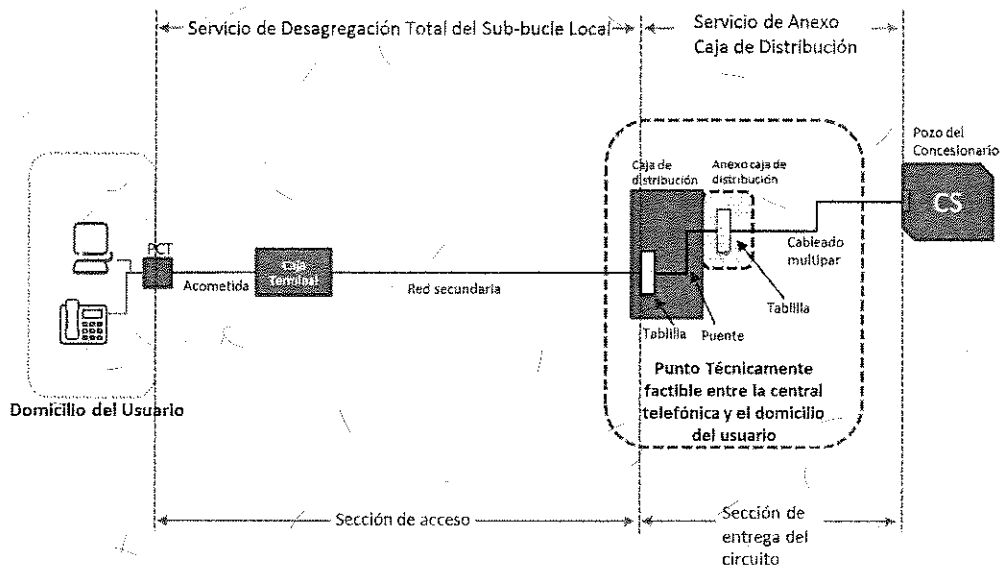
Servicio de Desagregación Total del Sub-bucle Local

Servicio de Anexo Caja de Distribución

Pozo del Concesionario

CS

Caja de distribución

Anexo caja de distribución

Cableado multipar

Tablilla

Tablilla

Puente

PCT

Acometida

Caja Terminal

Red secundaria

Punto Técnicamente factible entre la central telefónica y el domicilio del usuario

Domicilio del Usuario

Sección de acceso

Sección de entrega del circuito